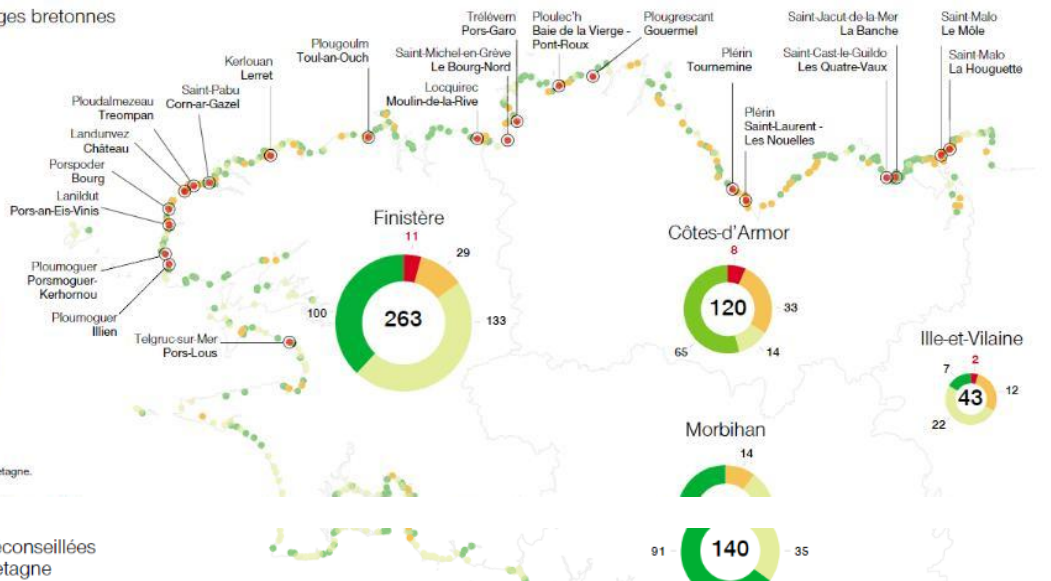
ges bretonnes

Kerlouan
Lerret

Plougoulm
Toul-an-Ouch

Trélévern
Pors-Garo

Ploulec'h
Baie de la Vierge - Pont-Roux

Plougrescant
Gouermel

Saint-Jacut-de-la-Mer
La Banche

Saint-Malo
Le Môle

Saint-Michel-en-Grève
Le Bourg-Nord

Plérin
Tournemine

Saint-Cast-le-Guildo
Les Quatre-Vaux

Saint-Malo
La Houguette

Saint-Pabu
Corn-ar-Gazel

Locquirec
Moulin-de-la-Rive

Ploudalmezeau
Treompan

Plérin
Saint-Laurent - Les Nouelles

Landunvez
Château

Porspoder
Bourg

Lanildut
Pors-an-Eis-Vinis

Ploumoguer
Porsmoguer-Kerhornou

Ploumoguer
Illien

Telgruc-sur-Mer
Pors-Lous

Finistère
11
29
263
100
133

Côtes-d'Armor
8
120
33
65
14

Ille-et-Vilaine
2
7
43
12
22

Morbihan
14
140
91
35

etagne.

econseillées
etagne